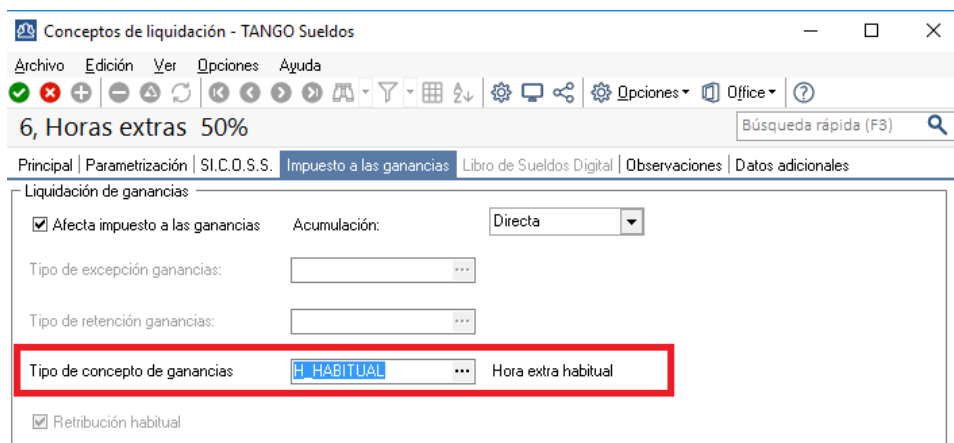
Conceptos de liquidación - TANGO Sueldos

Archivo Edición Ver Opciones Ayuda

Opciones Office

6, Horas extras 50%

Búsqueda rápida (F3)

Principal | Parametrización | SI.C.O.S.S. | Impuesto a las ganancias | Libro de Sueldos Digital | Observaciones | Datos adicionales

Liquidación de ganancias

Afecta impuesto a las ganancias Acumulación: Directa

Tipo de excepción ganancias:

Tipo de retención ganancias:

Tipo de concepto de ganancias H_HABITUAL Hora extra habitual

Retribución habitual